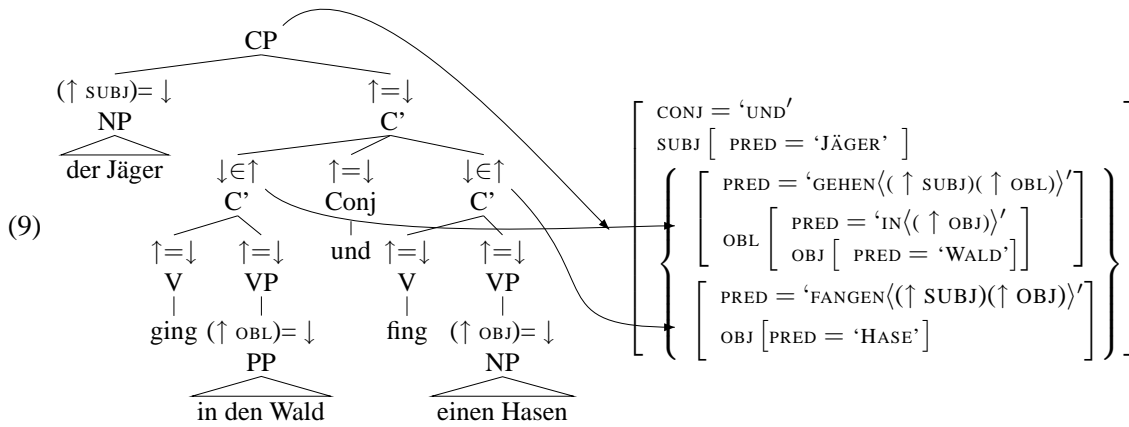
(9)

CP

$(\uparrow$ SUBJ$)=\downarrow$
NP
der Jäger

$\uparrow=\downarrow$
C'

$\downarrow\in\uparrow$
C'

$\uparrow=\downarrow$
Conj
und

$\downarrow\in\uparrow$
C'

$\uparrow=\downarrow$
V
ging

$\uparrow=\downarrow$
VP
$(\uparrow$ OBL$)=\downarrow$
PP
in den Wald

$\uparrow=\downarrow$
V
fing

$\uparrow=\downarrow$
VP
$(\uparrow$ OBJ$)=\downarrow$
NP
einen Hasen

CONJ = 'UND'
SUBJ [ PRED = 'JÄGER' ]
PRED = 'GEHEN⟨( ↑ SUBJ)( ↑ OBL)⟩'
OBL [ PRED = 'IN⟨( ↑ OBJ)⟩' OBJ [ PRED = 'WALD' ] ]
PRED = 'FANGEN⟨(↑ SUBJ)(↑ OBJ)⟩'
OBJ [PRED = 'HASE']